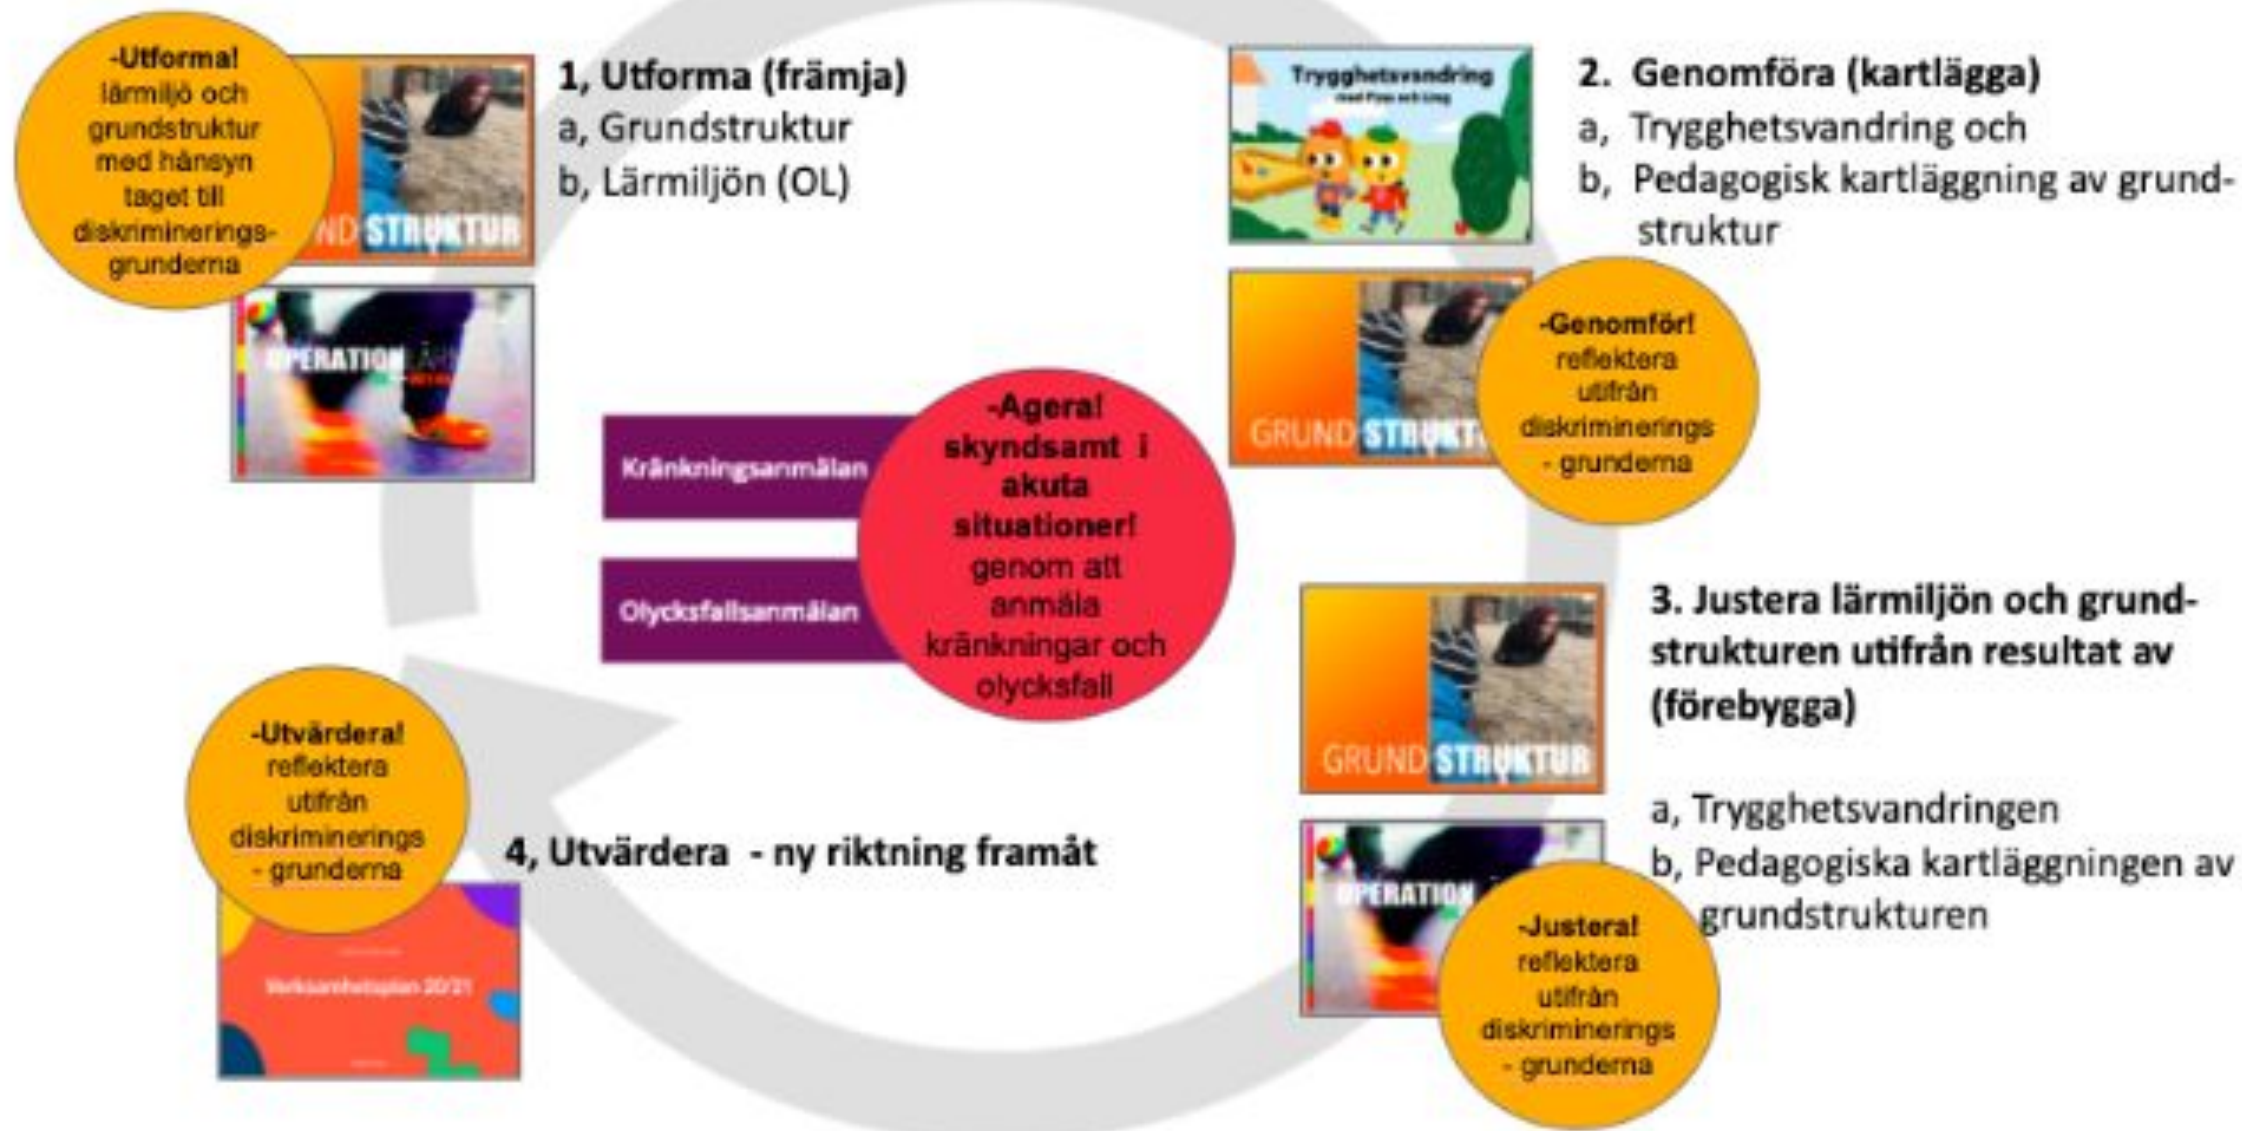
-Utforma! lärmiljö och grundstruktur med hänsyn taget till diskrimineringsgrunderna

ND STRUKTUR

OPERATION

1, Utforma (främja)
a, Grundstruktur
b, Lärmiljön (OL)

Trygghetsvandring

2. Genomföra (kartlägga)
a, Trygghetsvandring och
b, Pedagogisk kartläggning av grundstruktur

GRUND STRUKT

-Genomför! reflektera utifrån diskriminerings - grunderna

Kränkningsanmälan

Olycksfallsanmälan

-Agera! skyndsamt i akuta situationer! genom att anmäla kränkningar och olycksfall

GRUND STRUKTUR

3. Justera lärmiljön och grundstrukturen utifrån resultat av (förebygga)

a, Trygghetsvandringen
b, Pedagogiska kartläggningen av grundstrukturen

OPERATION

-Justera! reflektera utifrån diskriminerings - grunderna

-Utvärdera! reflektera utifrån diskriminerings - grunderna

4, Utvärdera - ny riktning framåt

Verksamhetsplan 20/21